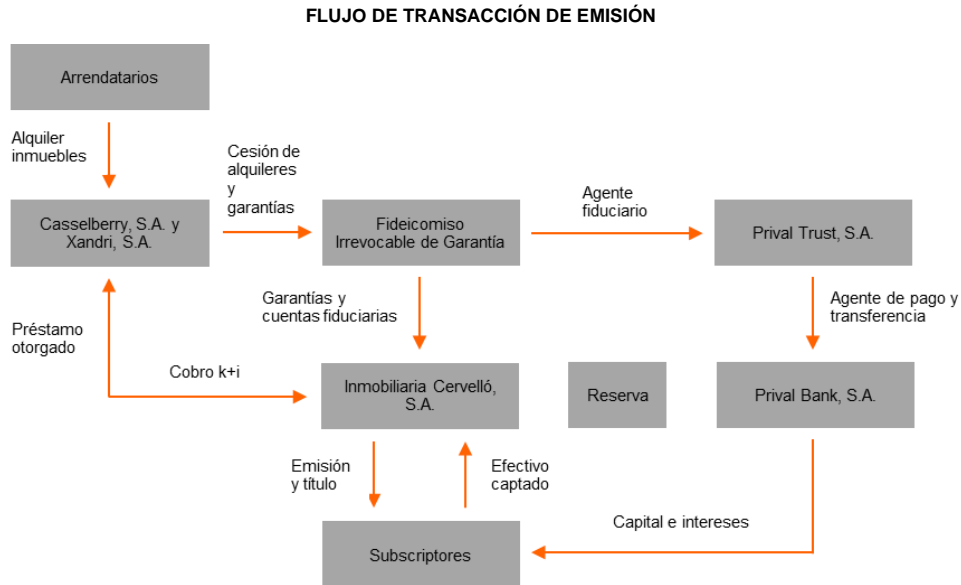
FLUJO DE TRANSACCIÓN DE EMISIÓN

Arrendatarios

Alquiler inmuebles

Casselberry, S.A. y Xandri, S.A.

Cesión de alquileres y garantías

Fideicomiso Irrevocable de Garantía

Agente fiduciario

Prival Trust, S.A.

Garantías y cuentas fiduciarias

Agente de pago y transferencia

Préstamo otorgado

Cobro k+i

Inmobiliaria Cervelló, S.A.

Reserva

Prival Bank, S.A.

Emisión y título

Efectivo captado

Capital e intereses

Subscriptores